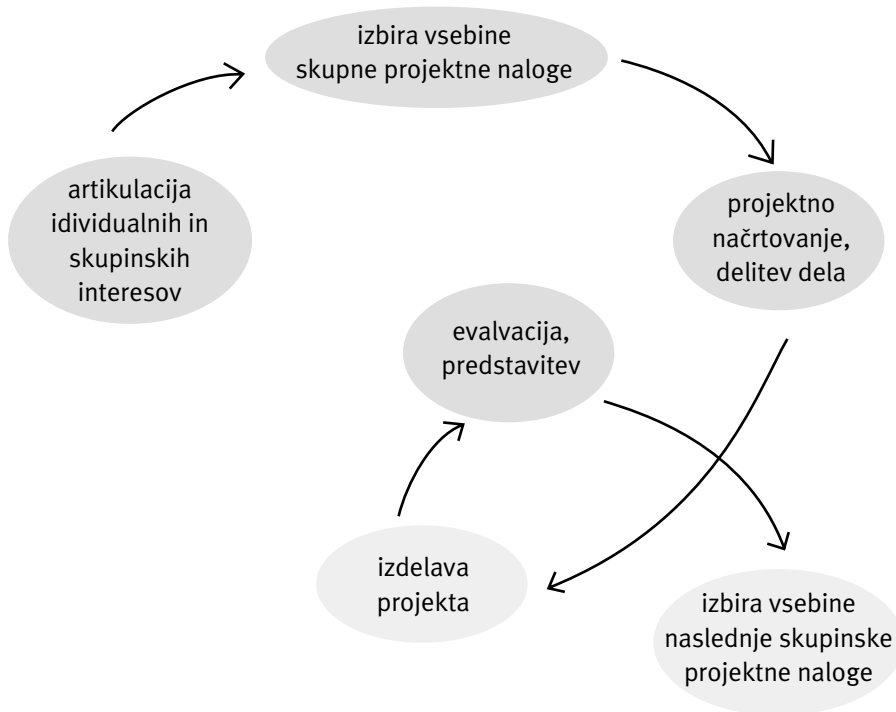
izbira vsebine skupne projektne naloge

artikulacija individualnih in skupinskih interesov

projektno načrtovanje, delitev dela

evalvacija, predstavitev

izdelava projekta

izbira vsebine naslednje skupinske projektne naloge